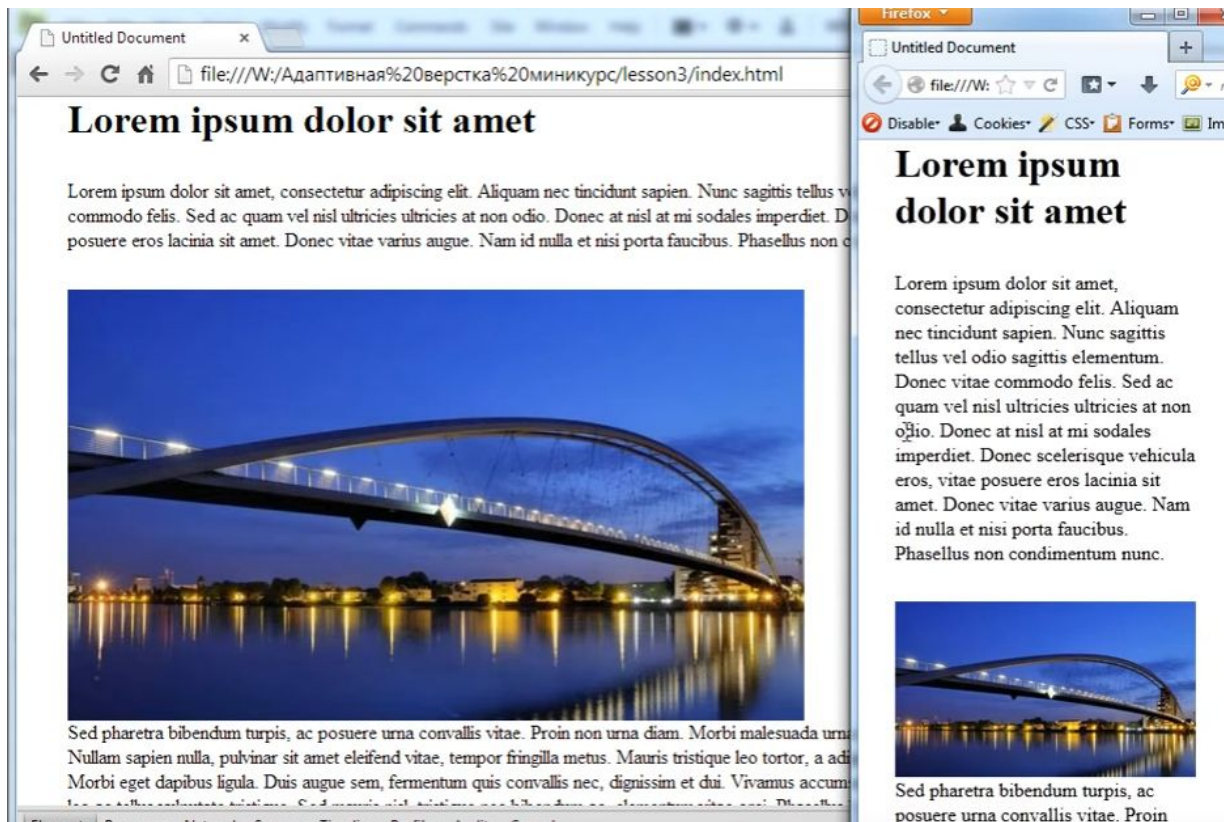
Untitled Document ×

file:///W:/Адаптивная%20верстка%20миникурс/lesson3/index.html

Lorem ipsum dolor sit amet

Lorem ipsum dolor sit amet, consectetur adipiscing elit. Aliquam nec tincidunt sapien. Nunc sagittis tellus v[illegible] commodo felis. Sed ac quam vel nisl ultricies ultricies at non odio. Donec at nisl at mi sodales imperdiet. D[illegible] posuere eros lacinia sit amet. Donec vitae varius augue. Nam id nulla et nisi porta faucibus. Phasellus non c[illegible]

Sed pharetra bibendum turpis, ac posuere urna convallis vitae. Proin non urna diam. Morbi malesuada urn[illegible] Nullam sapien nulla, pulvinar sit amet eleifend vitae, tempor fringilla metus. Mauris tristique leo tortor, a adi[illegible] Morbi eget dapibus ligula. Duis augue sem, fermentum quis convallis nec, dignissim et dui. Vivamus accum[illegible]

Firefox

Untitled Document

file:///W:

Disable Cookies CSS Forms Im

Lorem ipsum dolor sit amet

Lorem ipsum dolor sit amet, consectetur adipiscing elit. Aliquam nec tincidunt sapien. Nunc sagittis tellus vel odio sagittis elementum. Donec vitae commodo felis. Sed ac quam vel nisl ultricies ultricies at non odio. Donec at nisl at mi sodales imperdiet. Donec scelerisque vehicula eros, vitae posuere eros lacinia sit amet. Donec vitae varius augue. Nam id nulla et nisi porta faucibus. Phasellus non condimentum nunc.

Sed pharetra bibendum turpis, ac posuere urna convallis vitae. Proin